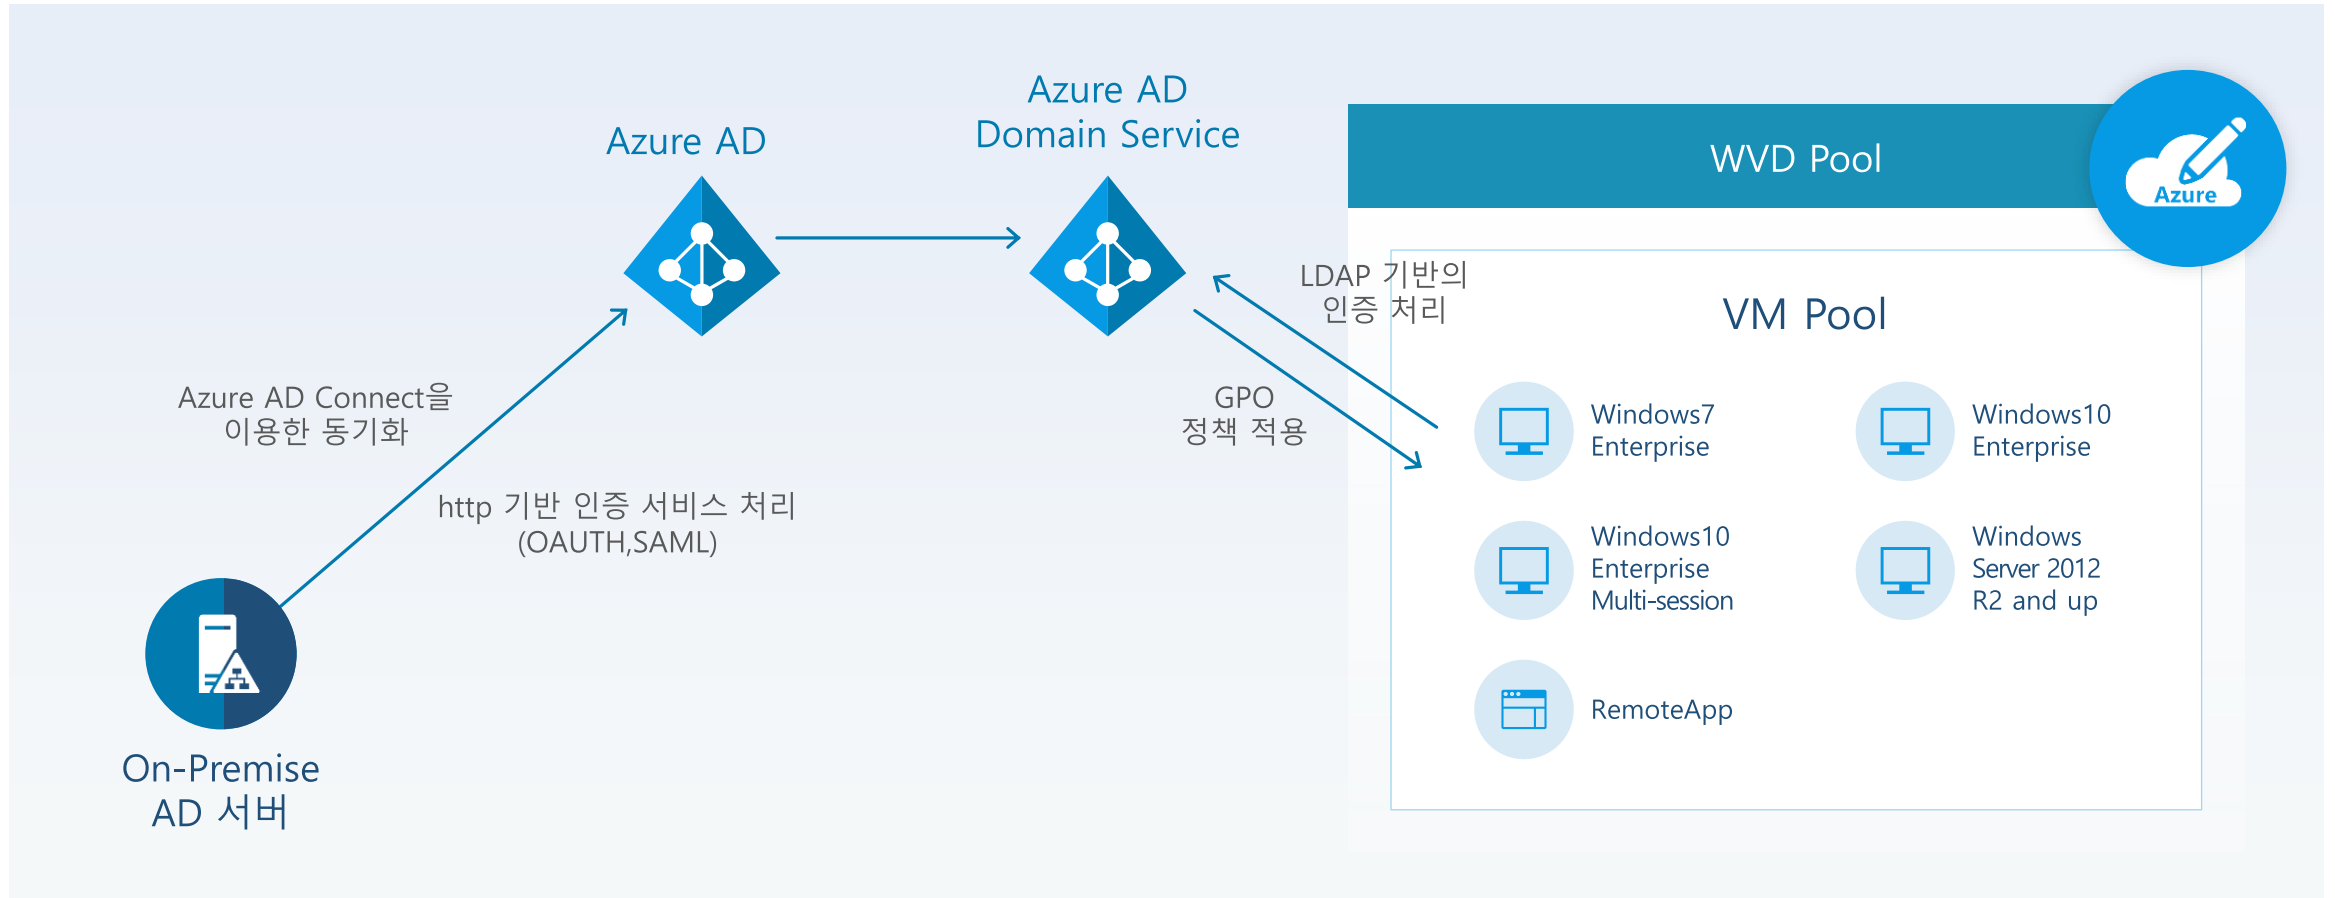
Azure AD

Azure AD Domain Service

WVD Pool

Azure

LDAP 기반의 인증 처리

VM Pool

Azure AD Connect을 이용한 동기화

GPO 정책 적용

http 기반 인증 서비스 처리 (OAUTH,SAML)

Windows7 Enterprise

Windows10 Enterprise

Windows10 Enterprise Multi-session

Windows Server 2012 R2 and up

RemoteApp

On-Premise AD 서버